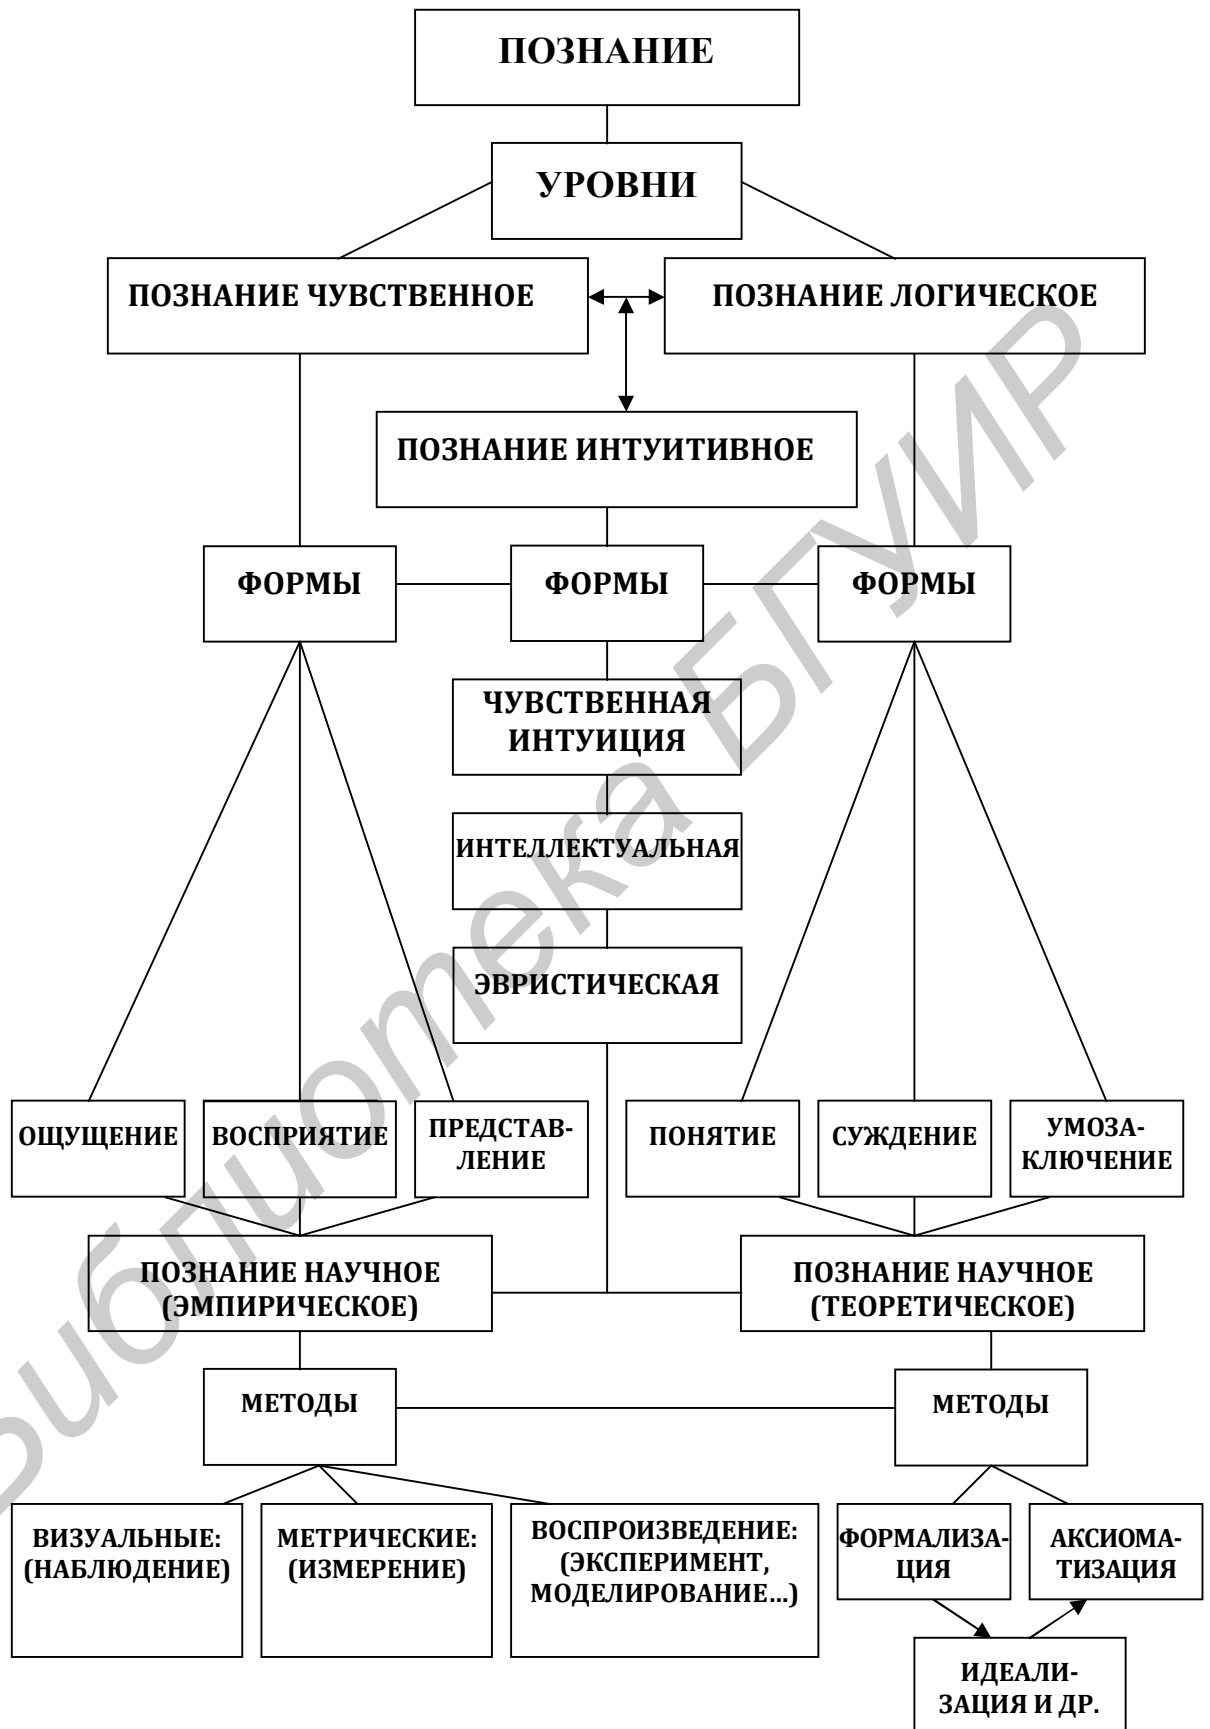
ПОЗНАНИЕ

УРОВНИ

ПОЗНАНИЕ ЧУВСТВЕННОЕ

ПОЗНАНИЕ ЛОГИЧЕСКОЕ

ПОЗНАНИЕ ИНТУИТИВНОЕ

ФОРМЫ

ФОРМЫ

ФОРМЫ

ЧУВСТВЕННАЯ ИНТУИЦИЯ

ИНТЕЛЛЕКТУАЛЬНАЯ

ЭВРИСТИЧЕСКАЯ

ОЩУЩЕНИЕ

ВОСПРИЯТИЕ

ПРЕДСТАВЛЕНИЕ

ПОНЯТИЕ

СУЖДЕНИЕ

УМОЗАКЛЮЧЕНИЕ

ПОЗНАНИЕ НАУЧНОЕ (ЭМПИРИЧЕСКОЕ)

ПОЗНАНИЕ НАУЧНОЕ (ТЕОРЕТИЧЕСКОЕ)

МЕТОДЫ

МЕТОДЫ

ВИЗУАЛЬНЫЕ: (НАБЛЮДЕНИЕ)

МЕТРИЧЕСКИЕ: (ИЗМЕРЕНИЕ)

ВОСПРОИЗВЕДЕНИЕ: (ЭКСПЕРИМЕНТ, МОДЕЛИРОВАНИЕ…)

ФОРМАЛИЗАЦИЯ

АКСИОМАТИЗАЦИЯ

ИДЕАЛИЗАЦИЯ И ДР.

Библиотека БГУИР